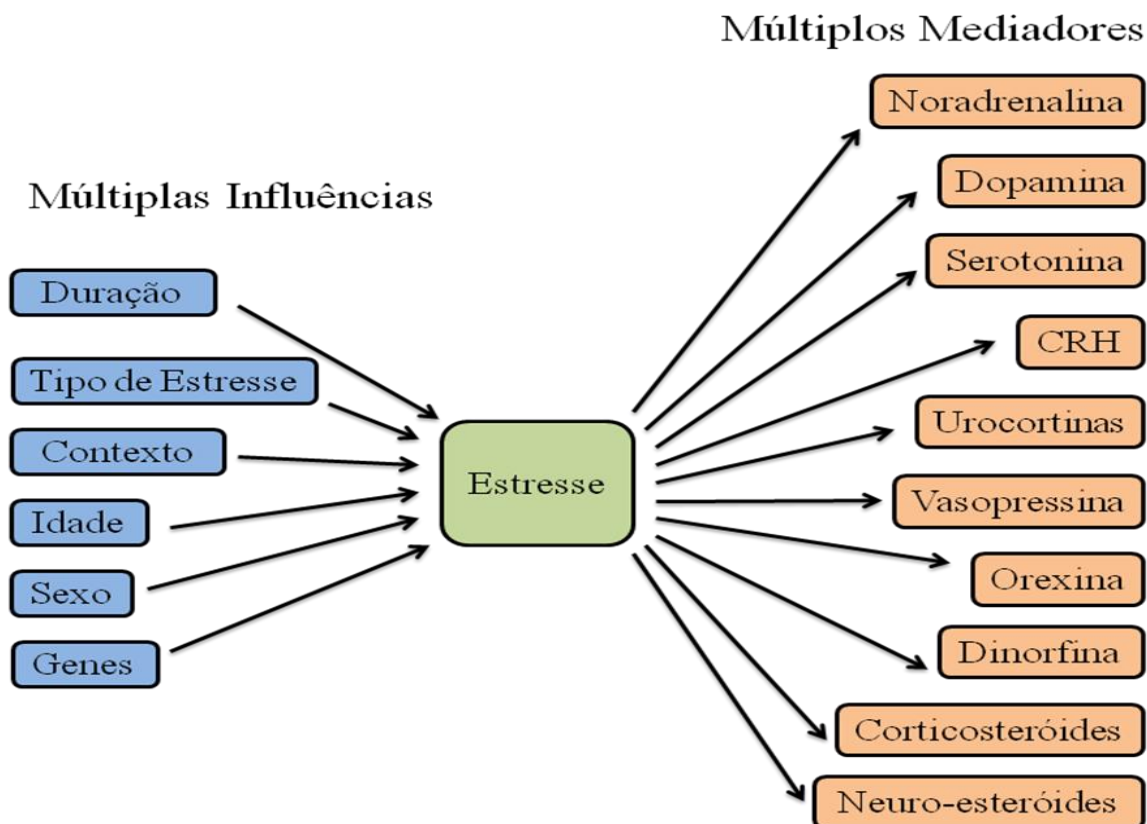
Múltiplos Mediadores

Noradrenalina

Dopamina

Serotonina

CRH

Urocortinas

Vasopressina

Orexina

Dinorfina

Corticosteróides

Neuro-esteróides

Múltiplas Influências

Duração

Tipo de Estresse

Contexto

Idade

Sexo

Genes

Estresse